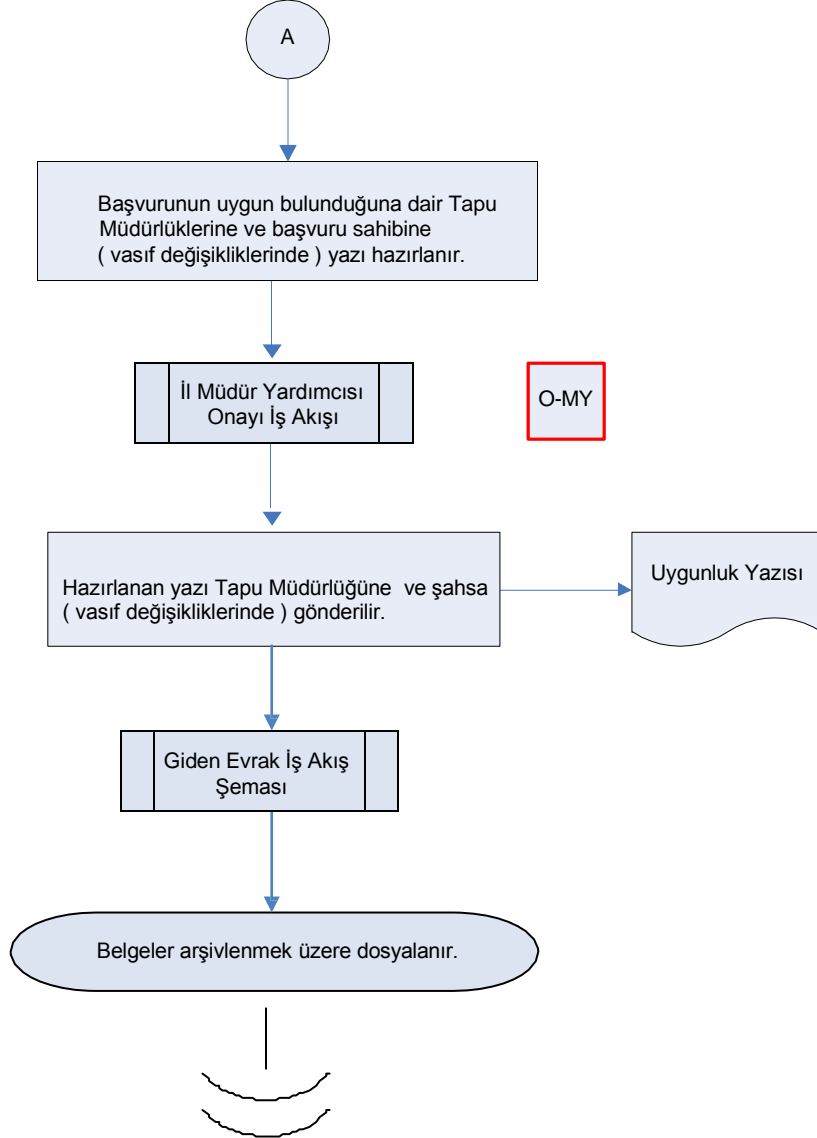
A

Başvurunun uygun bulunduğuna dair Tapu Müdürlüklerine ve başvuru sahibine ( vasıf değişikliklerinde ) yazı hazırlanır.

İl Müdür Yardımcısı Onayı İş Akışı

O-MY

Hazırlanan yazı Tapu Müdürlüğüne ve şahsa ( vasıf değişikliklerinde ) gönderilir.

Uygunluk Yazısı

Giden Evrak İş Akış Şeması

Belgeler arşivlenmek üzere dosyalanır.